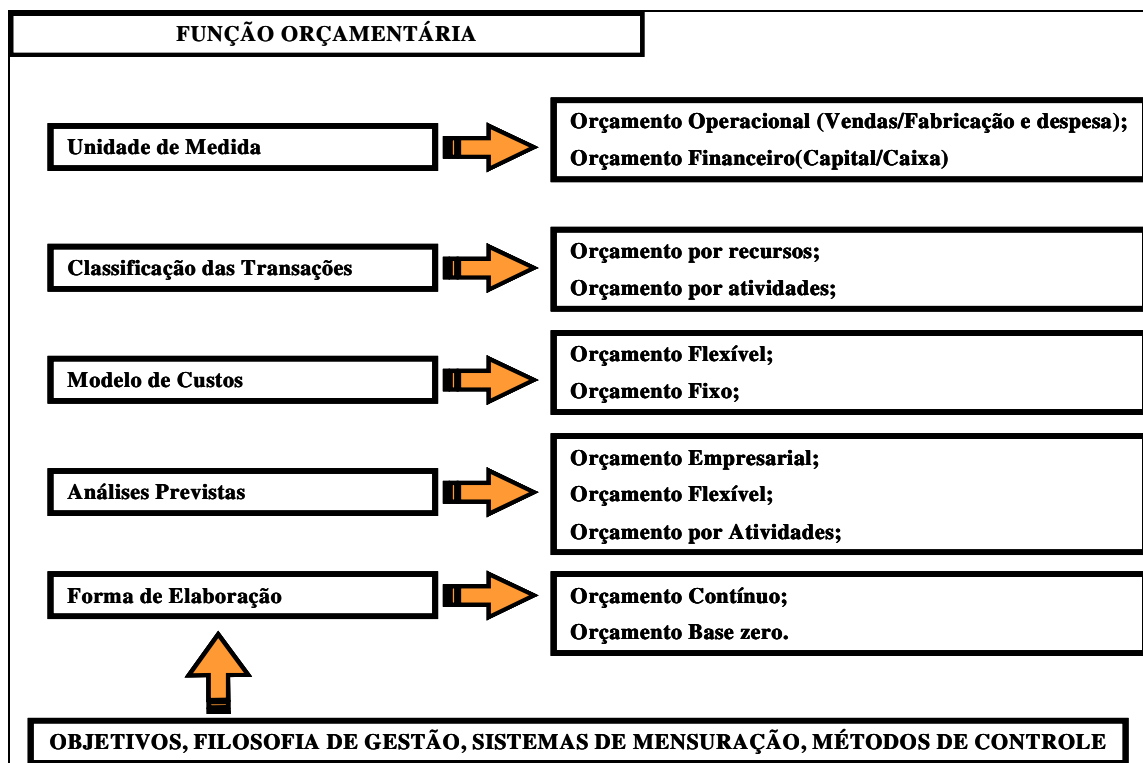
FUNÇÃO ORÇAMENTÁRIA

Unidade de Medida

Orçamento Operacional (Vendas/Fabricação e despesa);
Orçamento Financeiro(Capital/Caixa)

Classificação das Transações

Orçamento por recursos;
Orçamento por atividades;

Modelo de Custos

Orçamento Flexível;
Orçamento Fixo;

Análises Previstas

Orçamento Empresarial;
Orçamento Flexível;
Orçamento por Atividades;

Forma de Elaboração

Orçamento Contínuo;
Orçamento Base zero.

OBJETIVOS, FILOSOFIA DE GESTÃO, SISTEMAS DE MENSURAÇÃO, MÉTODOS DE CONTROLE